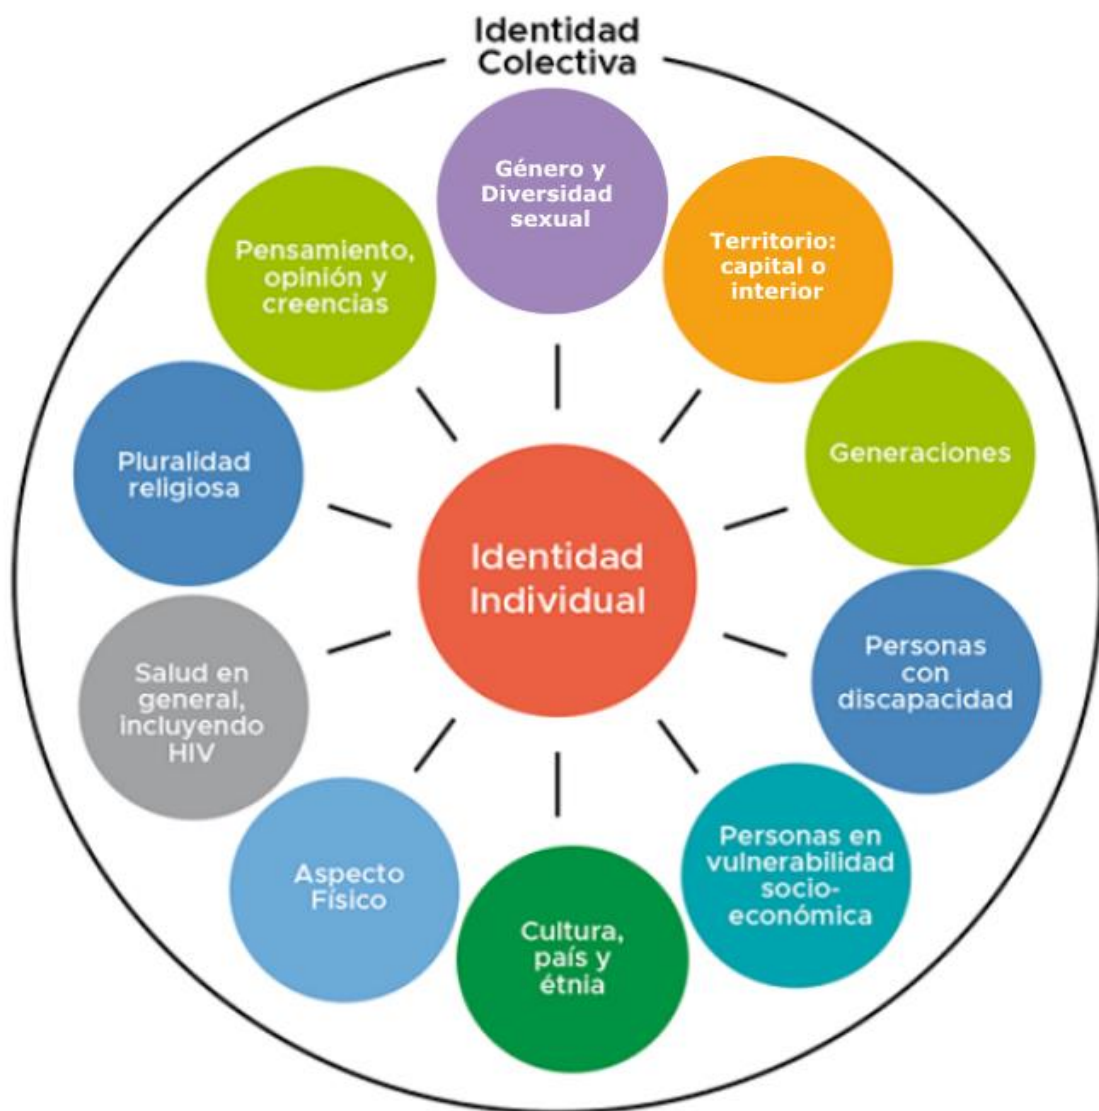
Identidad Colectiva

Género y Diversidad sexual

Territorio: capital o interior

Generaciones

Personas con discapacidad

Personas en vulnerabilidad socio-económica

Cultura, país y étnia

Aspecto Físico

Salud en general, incluyendo HIV

Pluralidad religiosa

Pensamiento, opinión y creencias

Identidad Individual